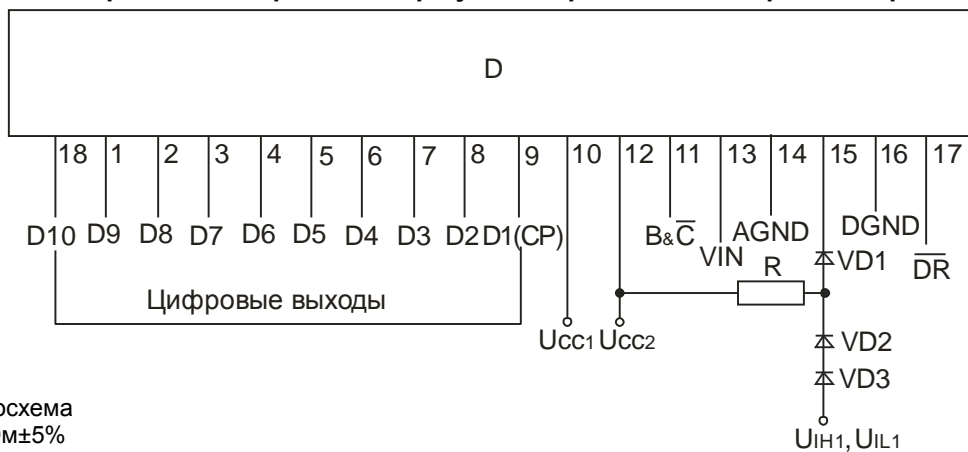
D

18 1 2 3 4 5 6 7 8 9 10 12 11 13 14 15 16 17

D10 D9 D8 D7 D6 D5 D4 D3 D2 D1(CP)

B&$\overline{C}$ VIN AGND DGND $\overline{DR}$

R VD1

Цифровые выходы

Ucc1 Ucc2

VD2

VD3

UIH1, UIL1

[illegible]осхема
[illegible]м±5%